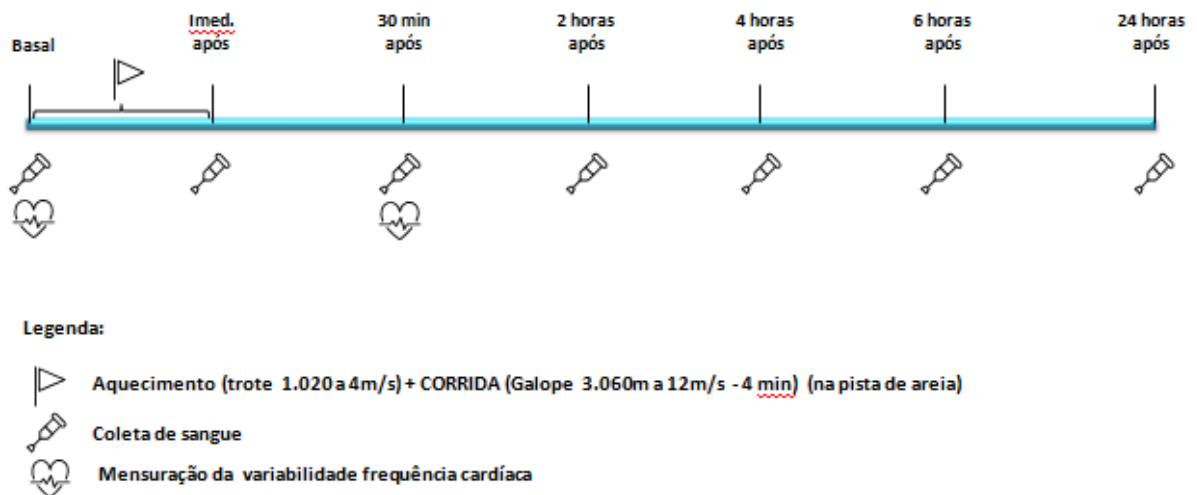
Basal

Imed. após

30 min após

2 horas após

4 horas após

6 horas após

24 horas após

Legenda:

Aquecimento (trote 1.020 a 4m/s) + CORRIDA (Galope 3.060m a 12m/s - 4 min) (na pista de areia)

Coleta de sangue

Mensuração da variabilidade frequência cardíaca